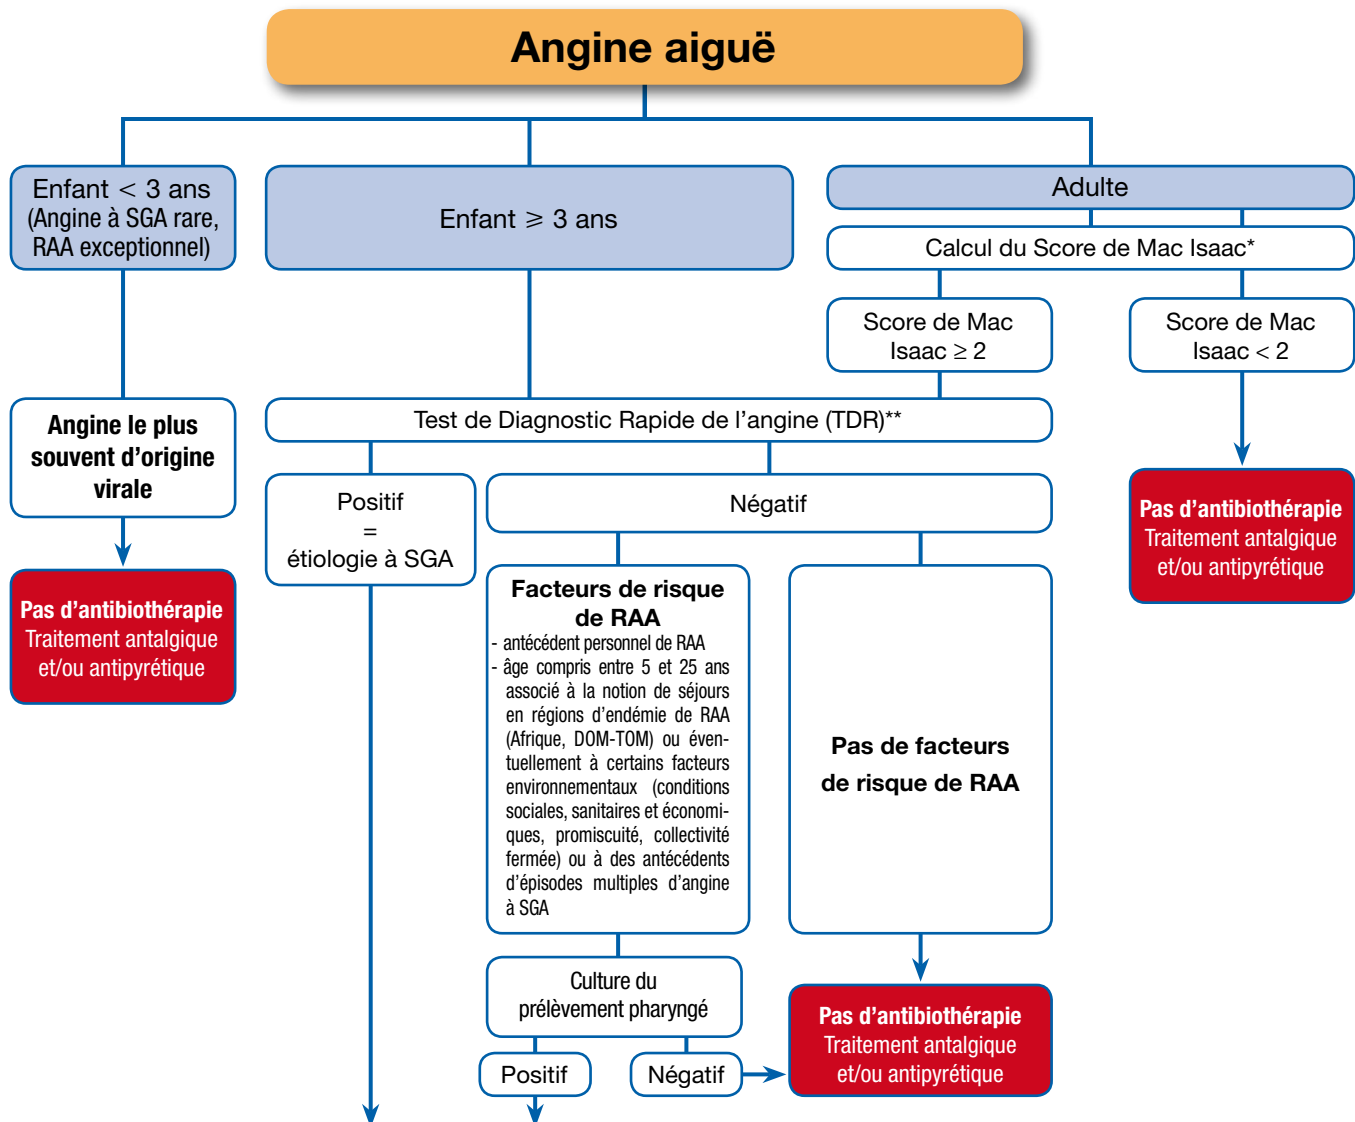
Angine aiguë

Enfant < 3 ans (Angine à SGA rare, RAA exceptionnel)

Enfant ≥ 3 ans

Adulte

Calcul du Score de Mac Isaac*

Score de Mac Isaac ≥ 2

Score de Mac Isaac < 2

Angine le plus souvent d'origine virale

Test de Diagnostic Rapide de l'angine (TDR)**

Pas d'antibiothérapie
Traitement antalgique et/ou antipyrétique

Positif
=
étiologie à SGA

Négatif

Pas d'antibiothérapie
Traitement antalgique et/ou antipyrétique

Facteurs de risque de RAA
- antécédent personnel de RAA
- âge compris entre 5 et 25 ans associé à la notion de séjours en régions d'endémie de RAA (Afrique, DOM-TOM) ou éventuellement à certains facteurs environnementaux (conditions sociales, sanitaires et économiques, promiscuité, collectivité fermée) ou à des antécédents d'épisodes multiples d'angine à SGA

Pas de facteurs de risque de RAA

Culture du prélèvement pharyngé

Positif

Négatif

Pas d'antibiothérapie
Traitement antalgique et/ou antipyrétique